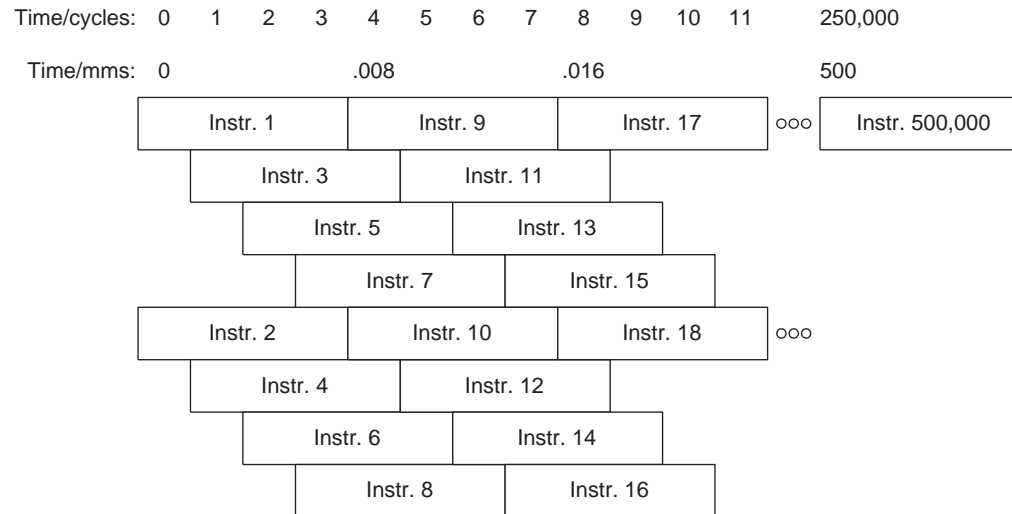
Time/cycles: 0 1 2 3 4 5 6 7 8 9 10 11 250,000

Time/mms: 0 .008 .016 500

Instr. 1 Instr. 9 Instr. 17 ooo Instr. 500,000

Instr. 3 Instr. 11

Instr. 5 Instr. 13

Instr. 7 Instr. 15

Instr. 2 Instr. 10 Instr. 18 ooo

Instr. 4 Instr. 12

Instr. 6 Instr. 14

Instr. 8 Instr. 16